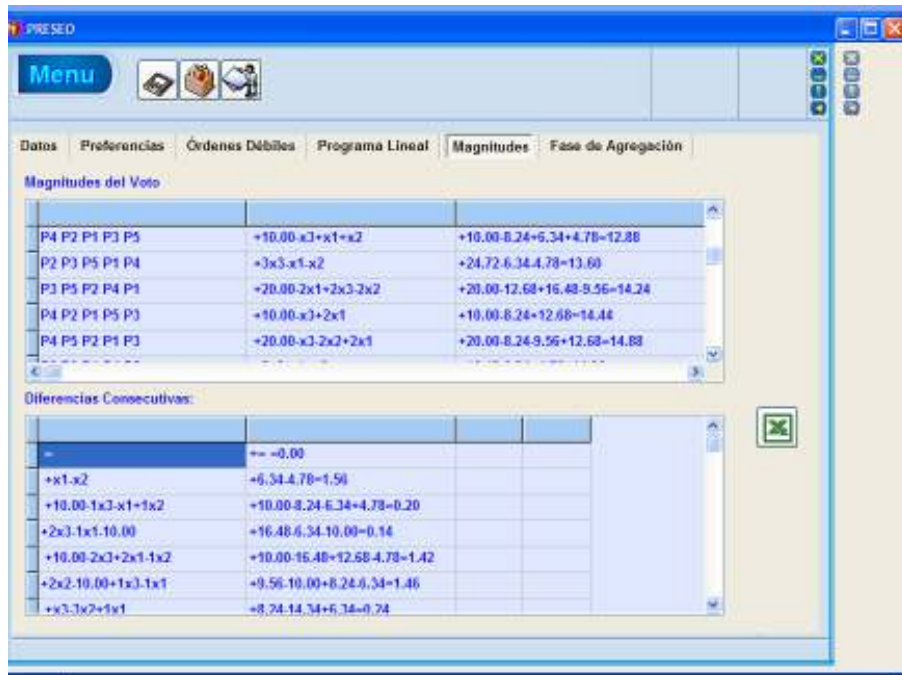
PRESEO

Menu

Datos | Preferencias | Órdenes Débiles | Programa Lineal | Magnitudes | Fase de Agregación

Magnitudes del Voto

| | | |
|---|---|---|
| P4 P2 P1 P3 P5 | +10.00-x3+x1+x2 | +10.00-8.24+6.34+4.78=12.88 |
| P2 P3 P5 P1 P4 | +3x3-x1-x2 | +24.72-6.34-4.78=13.60 |
| P3 P5 P2 P4 P1 | +20.00-2x1+2x3-2x2 | +20.00-12.68+16.48-9.56=14.24 |
| P4 P2 P1 P5 P3 | +10.00-x3+2x1 | +10.00-8.24+12.68=14.44 |
| P4 P5 P2 P1 P3 | +20.00-x3-2x2+2x1 | +20.00-8.24-9.56+12.68=14.88 |

Diferencias Consecutivas:

| | | | |
|---|---|---|---|
| - | +- =0.00 | | |
| +x1-x2 | +6.34-4.78=1.56 | | |
| +10.00-1x3-x1+1x2 | +10.00-8.24-6.34+4.78=0.20 | | |
| +2x3-1x1-10.00 | +16.48-6.34-10.00=0.14 | | |
| +10.00-2x3+2x1-1x2 | +10.00-16.48+12.68-4.78=1.42 | | |
| +2x2-10.00+1x3-1x1 | +9.56-10.00+8.24-6.34=1.46 | | |
| +x3-3x2+1x1 | +8.24-14.34+6.34=0.24 | | |